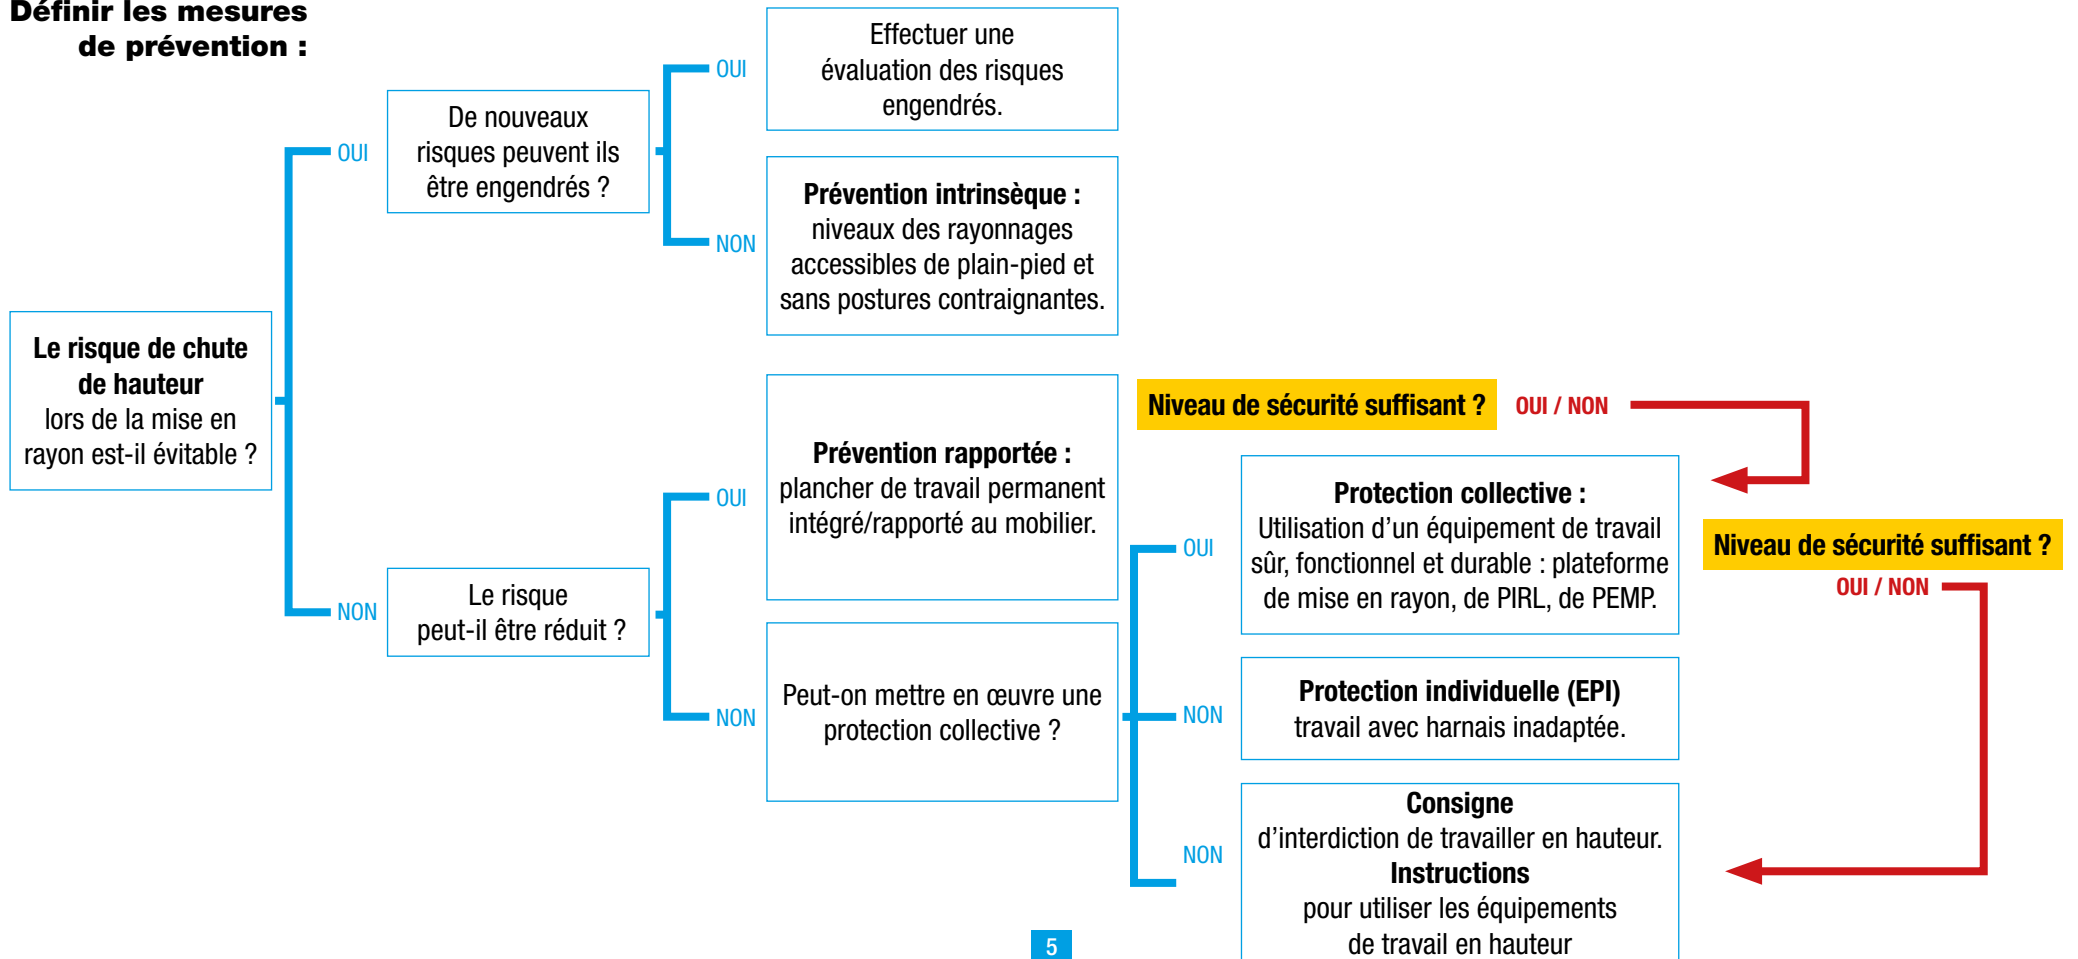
Définir les mesures de prévention :

Le risque de chute de hauteur lors de la mise en rayon est-il évitable ?

OUI

De nouveaux risques peuvent ils être engendrés ?

OUI

Effectuer une évaluation des risques engendrés.

NON

Prévention intrinsèque : niveaux des rayonnages accessibles de plain-pied et sans postures contraignantes.

NON

Le risque peut-il être réduit ?

OUI

Prévention rapportée : plancher de travail permanent intégré/rapporté au mobilier.

Niveau de sécurité suffisant ? OUI / NON

NON

Peut-on mettre en œuvre une protection collective ?

OUI

Protection collective : Utilisation d'un équipement de travail sûr, fonctionnel et durable : plateforme de mise en rayon, de PIRL, de PEMP.

Niveau de sécurité suffisant ? OUI / NON

NON

Protection individuelle (EPI) travail avec harnais inadaptée.

NON

Consigne d'interdiction de travailler en hauteur. Instructions pour utiliser les équipements de travail en hauteur

5